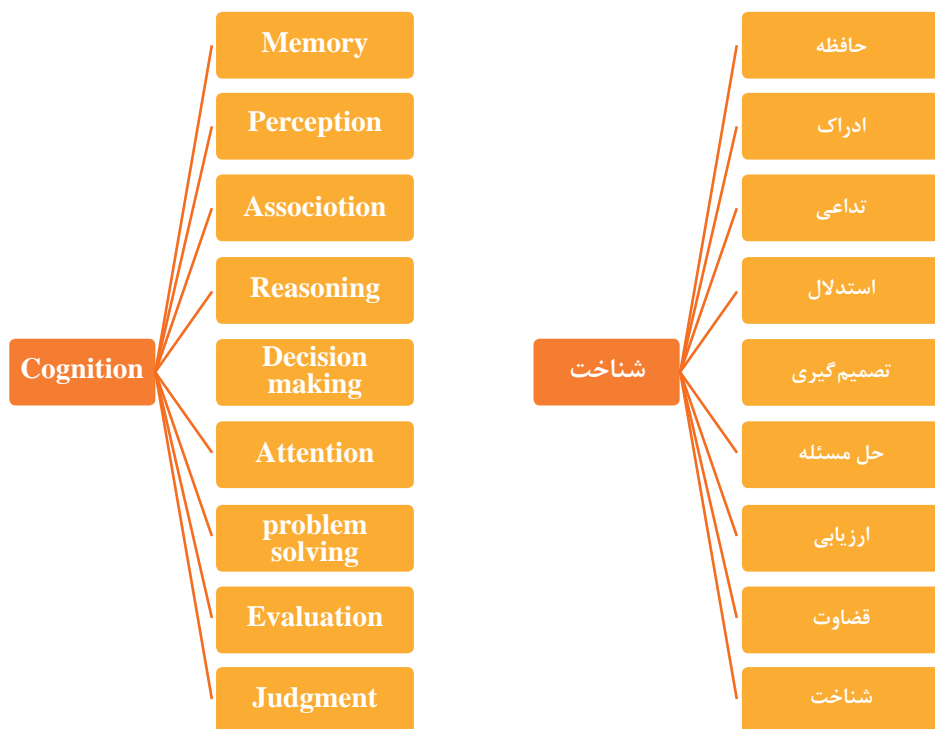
Cognition

Memory

Perception

Associotion

Reasoning

Decision making

Attention

problem solving

Evaluation

Judgment

شناخت

حافظه

ادراک

تداعی

استدلال

تصمیم‌گیری

حل مسئله

ارزیابی

قضاوت

شناخت